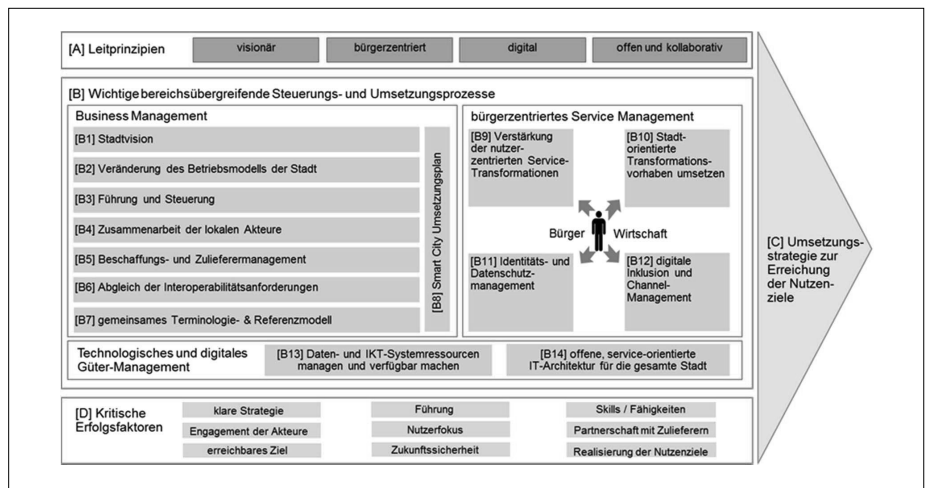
[A] Leitprinzipien

visionär

bürgerzentriert

digital

offen und kollaborativ

[B] Wichtige bereichsübergreifende Steuerungs- und Umsetzungsprozesse

Business Management

[B1] Stadtvision

[B2] Veränderung des Betriebsmodells der Stadt

[B3] Führung und Steuerung

[B4] Zusammenarbeit der lokalen Akteure

[B5] Beschaffungs- und Zulieferermanagement

[B6] Abgleich der Interoperabilitätsanforderungen

[B7] gemeinsames Terminologie- & Referenzmodell

[B8] Smart City Umsetzungsplan

bürgerzentriertes Service Management

[B9] Verstärkung der nutzerzentrierten Service-Transformationen

[B10] Stadtorientierte Transformationsvorhaben umsetzen

Bürger

Wirtschaft

[B11] Identitäts- und Datenschutzmanagement

[B12] digitale Inklusion und Channel-Management

Technologisches und digitales Güter-Management

[B13] Daten- und IKT-Systemressourcen managen und verfügbar machen

[B14] offene, service-orientierte IT-Architektur für die gesamte Stadt

[C] Umsetzungsstrategie zur Erreichung der Nutzenziele

[D] Kritische Erfolgsfaktoren

klare Strategie

Engagement der Akteure

erreichbares Ziel

Führung

Nutzerfokus

Zukunftssicherheit

Skills / Fähigkeiten

Partnerschaft mit Zulieferern

Realisierung der Nutzenziele